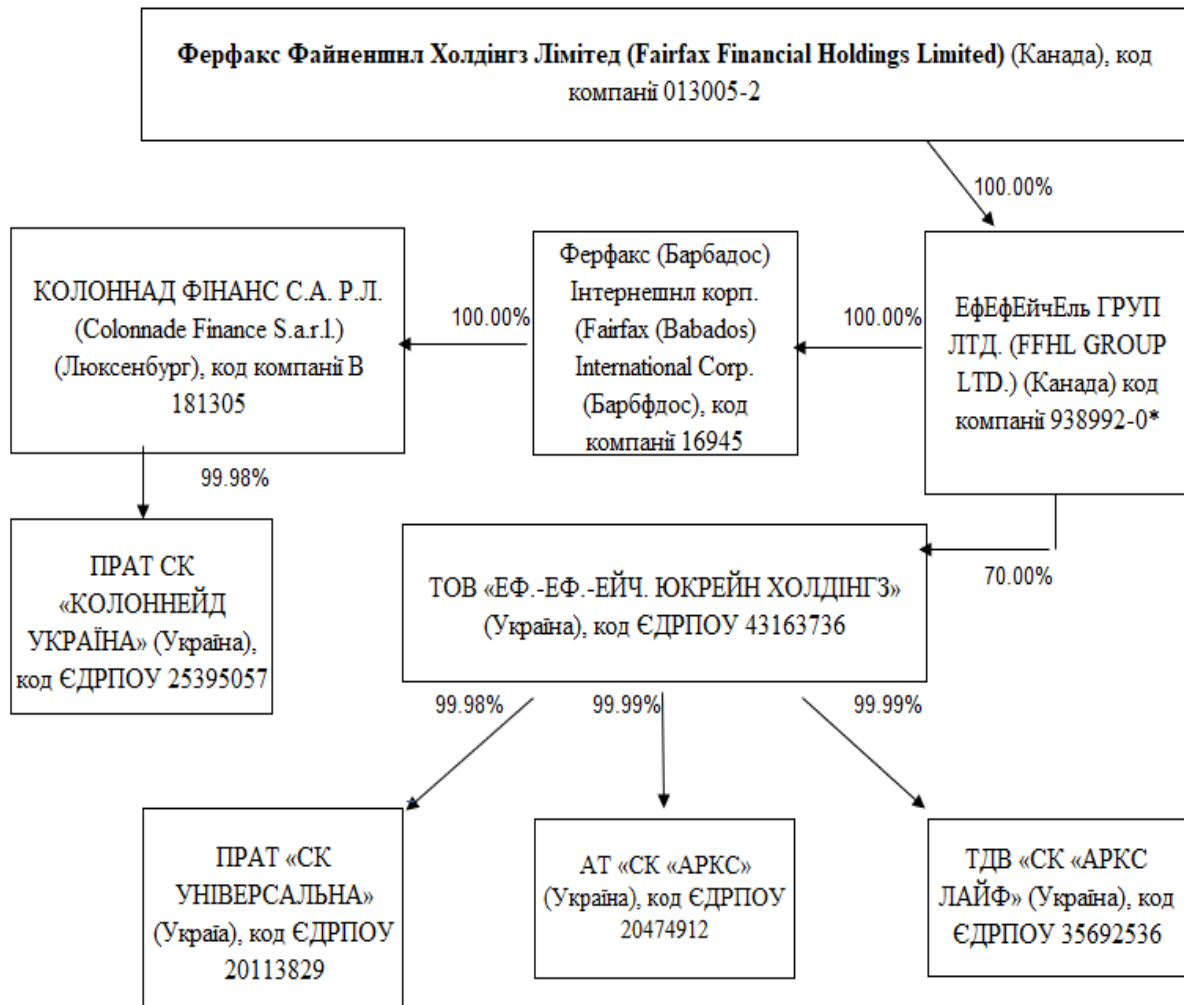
**Ферфакс Файненшнл Холдінгз Лімітед (Fairfax Financial Holdings Limited)** (Канада), код компанії 013005-2

100.00%

ЕфЕфЕйчЕль ГРУП ЛТД. (FFHL GROUP LTD.) (Канада) код компанії 938992-0*

100.00%

Ферфакс (Барбадос) Інтернешнл корп. (Fairfax (Babados) International Corp. (Барбфдос), код компанії 16945

100.00%

КОЛОННАД ФІНАНС С.А. Р.Л. (Colonnade Finance S.a.r.l.) (Люксенбург), код компанії B 181305

99.98%

ПРАТ СК «КОЛОННЕЙД УКРАЇНА» (Україна), код ЄДРПОУ 25395057

70.00%

ТОВ «ЕФ.-ЕФ.-ЕЙЧ. ЮКРЕЙН ХОЛДІНГЗ» (Україна), код ЄДРПОУ 43163736

99.98%

99.99%

99.99%

ПРАТ «СК УНІВЕРСАЛЬНА» (Украіа), код ЄДРПОУ 20113829

АТ «СК «АРКС» (Україна), код ЄДРПОУ 20474912

ТДВ «СК «АРКС ЛАЙФ» (Україна), код ЄДРПОУ 35692536